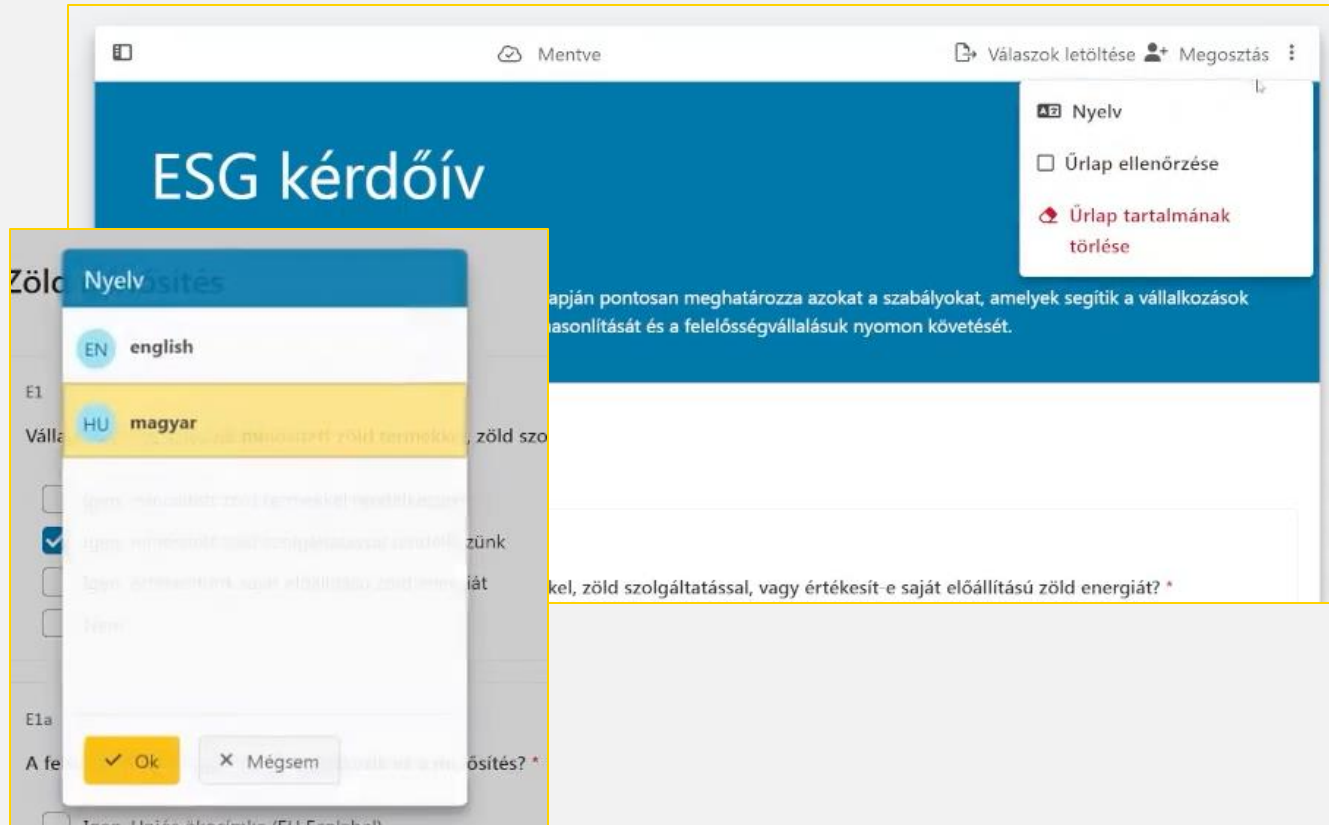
Mentve

Válaszok letöltése Megosztás

Nyelv

Űrlap ellenőrzése

Űrlap tartalmának törlése

ESG kérdőív

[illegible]apján pontosan meghatározza azokat a szabályokat, amelyek segítik a vállalkozások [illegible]hasonlítását és a felelősségvállalásuk nyomon követését.

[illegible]kel, zöld szolgáltatással, vagy értékesít-e saját előállítású zöld energiát? *

Zöld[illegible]sítés

E1

Válla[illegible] zöld szo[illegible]

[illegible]zünk

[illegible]iát

E1a

A fe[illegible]ősítés? *

Nyelv

EN english

HU magyar

Ok

Mégsem